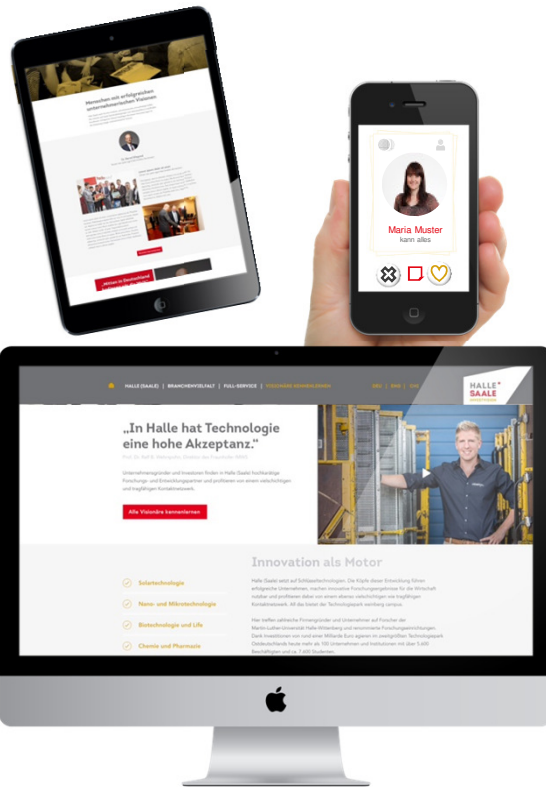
Menschen mit erfolgreichen unternehmerischen Visionen

Maria Muster
kann alles

HALLE (SAALE) | BRANCHENVIELFALT | FULL-SERVICE | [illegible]

HALLE SAALE

„In Halle hat Technologie eine hohe Akzeptanz."

Prof. Dr. Ralf B. Wehrspohn, Direktor des Fraunhofer IMWS

Unternehmensgründer und Investoren finden in Halle (Saale) hochkarätige Forschungs- und Entwicklungspartner und profitieren von einem vielschichtigen und tragfähigen Kontaktnetzwerk.

Alle Visionäre kennenlernen

Innovation als Motor

Solartechnologie

Nano- und Mikrotechnologie

Biotechnologie und Life

Chemie und Pharmazie

Halle (Saale) setzt auf Schlüsseltechnologien. Die Köpfe dieser Entwicklung führen erfolgreiche Unternehmen, machen innovative Forschungsergebnisse für die Wirtschaft nutzbar und profitieren dabei von einem ebenso vielschichtigen wie tragfähigen Kontaktnetzwerk. All das bieten der Technologiepark weinberg campus.

Hier treffen zahlreiche Firmengründer und Unternehmen auf Forscher der Martin-Luther-Universität Halle-Wittenberg und renommierte Forschungseinrichtungen. Dank Investitionen von rund einer Milliarde Euro avancierte er zum zweitgrößten Technologiepark Ostdeutschlands heute mehr als 100 Unternehmen und Institutionen mit über 5.400 Beschäftigten und ca. 7.400 Studenten.